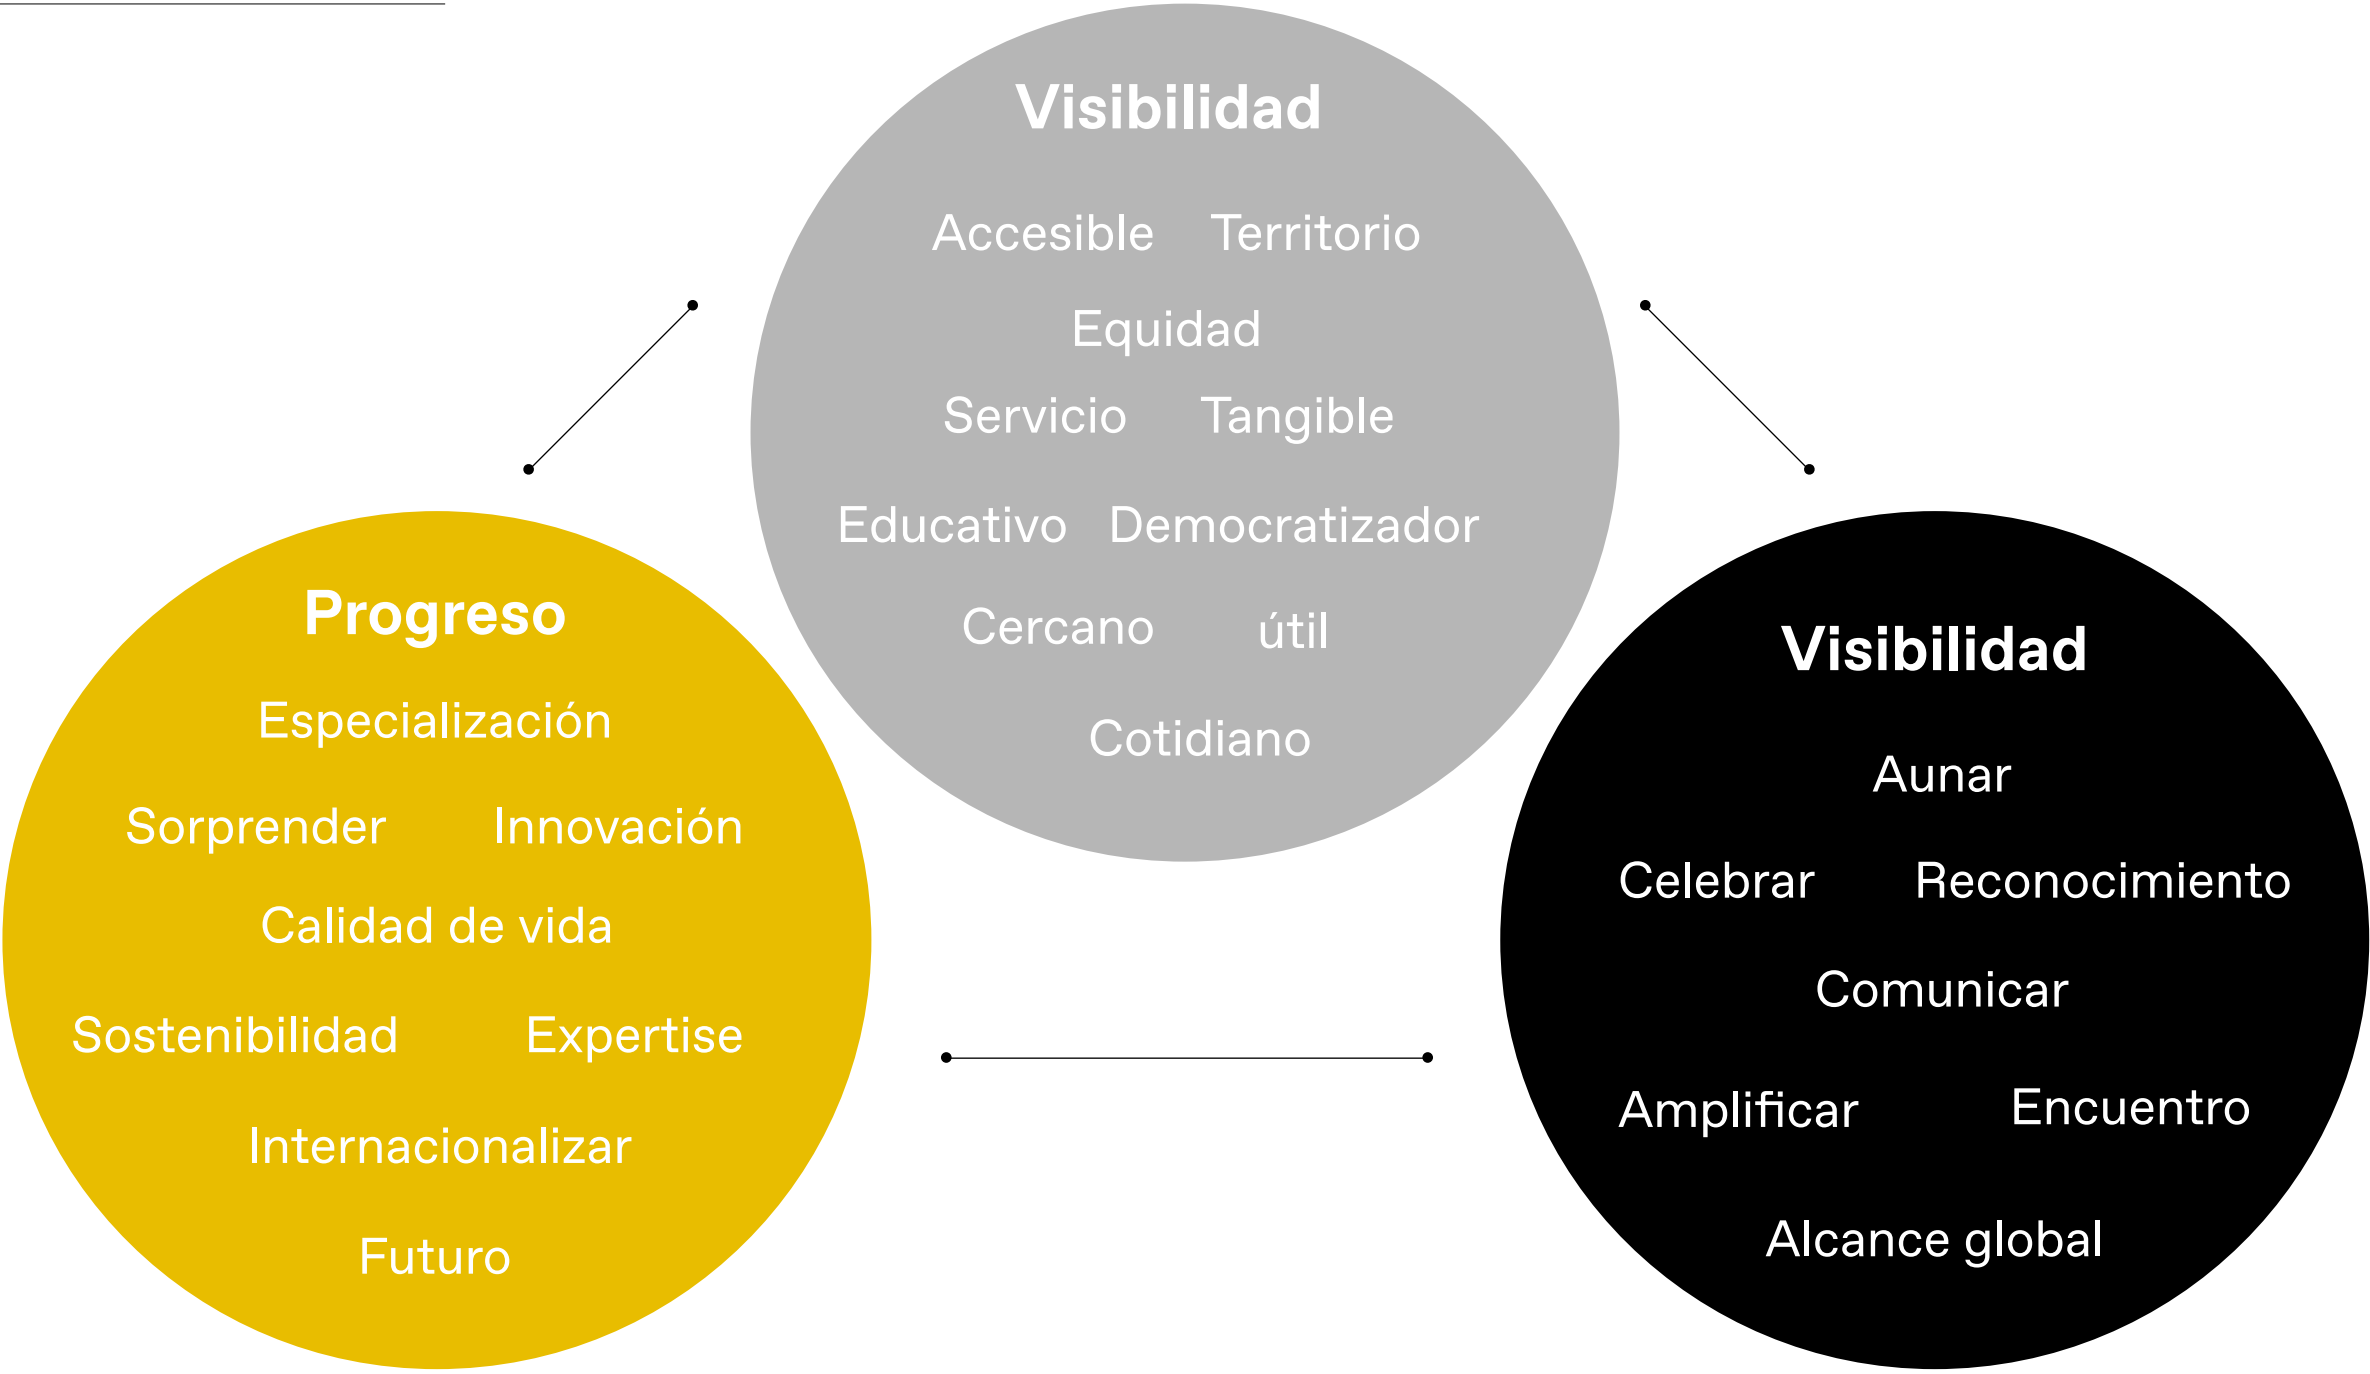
Visibilidad

Accesible Territorio

Equidad

Servicio Tangible

Educativo Democratizador

Cercano útil

Cotidiano

Progreso

Especialización

Sorprender Innovación

Calidad de vida

Sostenibilidad Expertise

Internacionalizar

Futuro

Visibilidad

Aunar

Celebrar Reconocimiento

Comunicar

Amplificar Encuentro

Alcance global